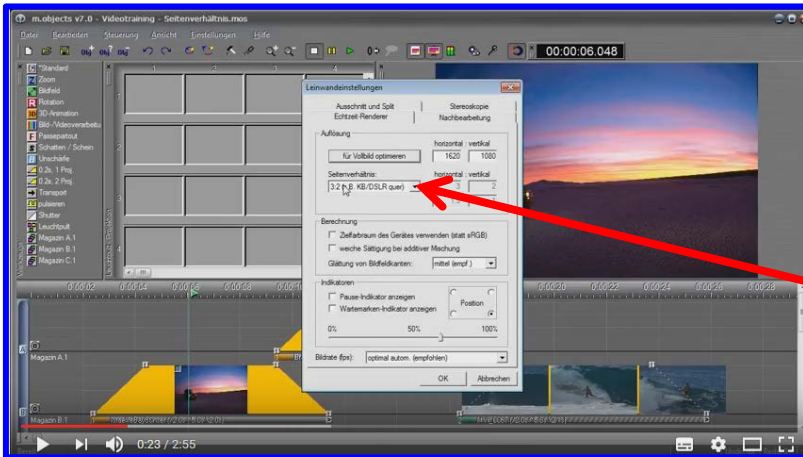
m.objects v7.0 - Videotraining - Seitenverhältnis.mos

Datei Bearbeiten Steuerung Ansicht Einstellungen Hilfe

00:00:06.048

*Standard
Zoom
Bildfeld
Rotation
3D-Animation
Bild-/Videoverarbeitung
Passepartout
Schatten / Schein
Unschärfe
0.2s, 1 Proj.
0.2s, 2 Proj.
Transport
pulsieren
Shutter
Leuchtpult
Magazin A.1
Magazin B.1
Magazin C.1

Leinwandeinstellungen

Ausschnitt und Split
Stereoskopie
Echtzeit-Renderer
Nachbearbeitung

Auflösung
horizontal : vertikal
für Vollbild optimieren
1620
1080
Seitenverhältnis:
horizontal : vertikal
3:2 (z.B. KB/DSLR quer)
3
2

Berechnung
Zielfarbraum des Gerätes verwenden (statt sRGB)
weiche Sättigung bei additiver Mischung
Glättung von Bildfeldkanten:
mittel (empf.)

Indikatoren
Pause-Indikator anzeigen
Wasserzeichen-Indikator anzeigen
Position
0%
50%
100%

Bildrate (fps):
optimal autom. (empfohlen)

OK
Abbrechen

Magazin A.1
Magazin B.1

0:23 / 2:55